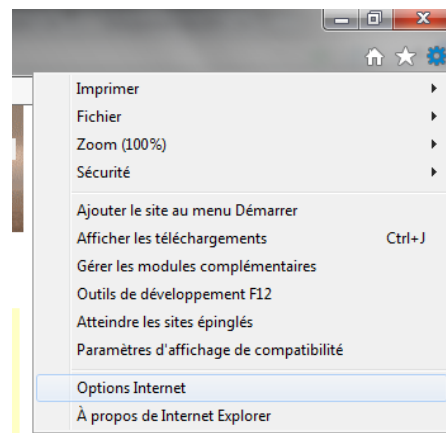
Imprimer
Fichier
Zoom (100%)
Sécurité

Ajouter le site au menu Démarrer
Afficher les téléchargements Ctrl+J
Gérer les modules complémentaires
Outils de développement F12
Atteindre les sites épinglés
Paramètres d'affichage de compatibilité

Options Internet
À propos de Internet Explorer